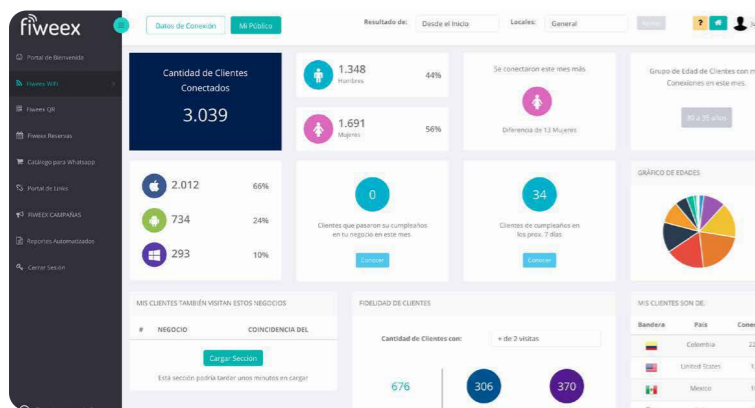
fiweex

Portal de Bienvenida
Fiweex WiFi
Fiweex QR
Fiweex Reservas
Catálogo para Whatsapp
Portal de Links
FIWEEX CAMPAÑAS
Reportes Automatizados
Cerrar Sesión

Datos de Conexión
Mi Público
Resultado de:
Desde el Inicio
Locales:
General
?

Cantidad de Clientes Conectados
3.039

1.348
Hombres
44%

1.691
Mujeres
56%

Se conectaron este mes más
Diferencia de 13 Mujeres

Grupo de Edad de Clientes con m
Conexiones en este mes.
30 a 35 años

2.012
66%
734
24%
293
10%

0
Clientes que pasaron su cumpleaños en tu negocio en este mes
Conocer

34
Clientes de cumpleaños en los prox. 7 días
Conocer

GRÁFICO DE EDADES

MIS CLIENTES TAMBIÉN VISITAN ESTOS NEGOCIOS
| # | NEGOCIO | COINCIDENCIA DEL |
|---|---|---|
Cargar Seccion
Esta sección podría tardar unos minutos en cargar

FIDELIDAD DE CLIENTES
Cantidad de Clientes con:
+ de 2 visitas
676
306
370

MIS CLIENTES SON DE:
| Bandera | País | Cone |
|---|---|---|
| | Colombia | 2 |
| | United States | 1 |
| | Mexico | 1 |